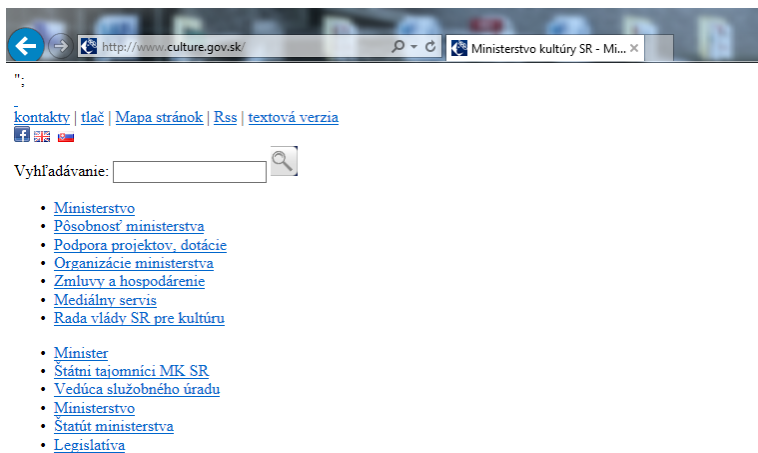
http://www.culture.gov.sk/

Ministerstvo kultúry SR - Mi...

";

kontakty | tlač | Mapa stránok | Rss | textová verzia

Vyhľadávanie:

- Ministerstvo
- Pôsobnosť ministerstva
- Podpora projektov, dotácie
- Organizácie ministerstva
- Zmluvy a hospodárenie
- Mediálny servis
- Rada vlády SR pre kultúru

- Minister
- Štátni tajomníci MK SR
- Vedúca služobného úradu
- Ministerstvo
- Štatút ministerstva
- Legislatíva